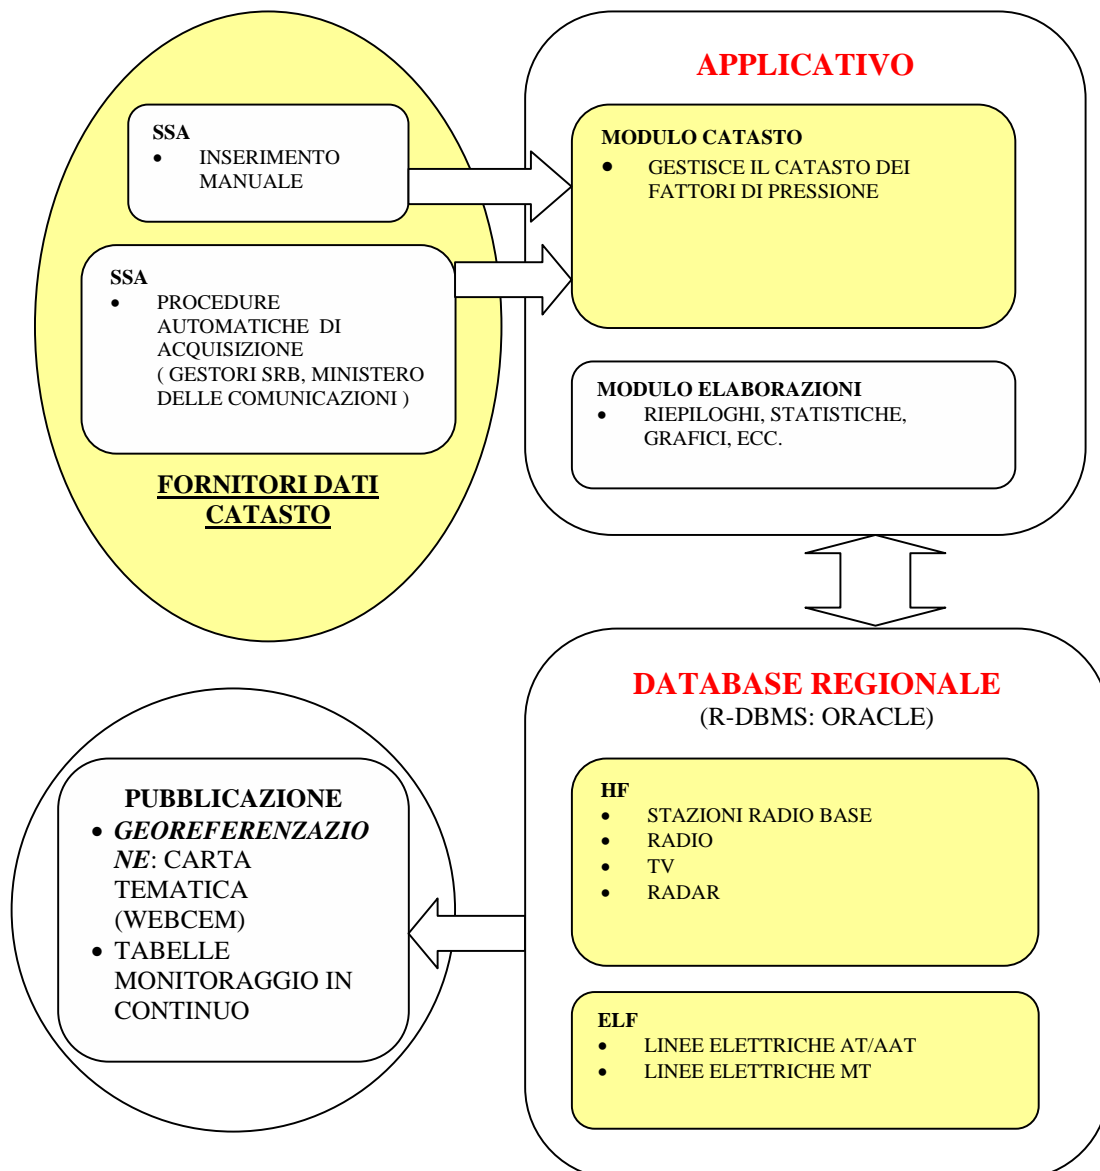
SSA
• INSERIMENTO MANUALE

SSA
• PROCEDURE AUTOMATICHE DI ACQUISIZIONE ( GESTORI SRB, MINISTERO DELLE COMUNICAZIONI )

FORNITORI DATI CATASTO

APPLICATIVO

MODULO CATASTO
• GESTISCE IL CATASTO DEI FATTORI DI PRESSIONE

MODULO ELABORAZIONI
• RIEPILOGHI, STATISTICHE, GRAFICI, ECC.

DATABASE REGIONALE
(R-DBMS: ORACLE)

HF
• STAZIONI RADIO BASE
• RADIO
• TV
• RADAR

ELF
• LINEE ELETTRICHE AT/AAT
• LINEE ELETTRICHE MT

PUBBLICAZIONE
• GEOREFERENZAZIONE: CARTA TEMATICA (WEBCEM)
• TABELLE MONITORAGGIO IN CONTINUO